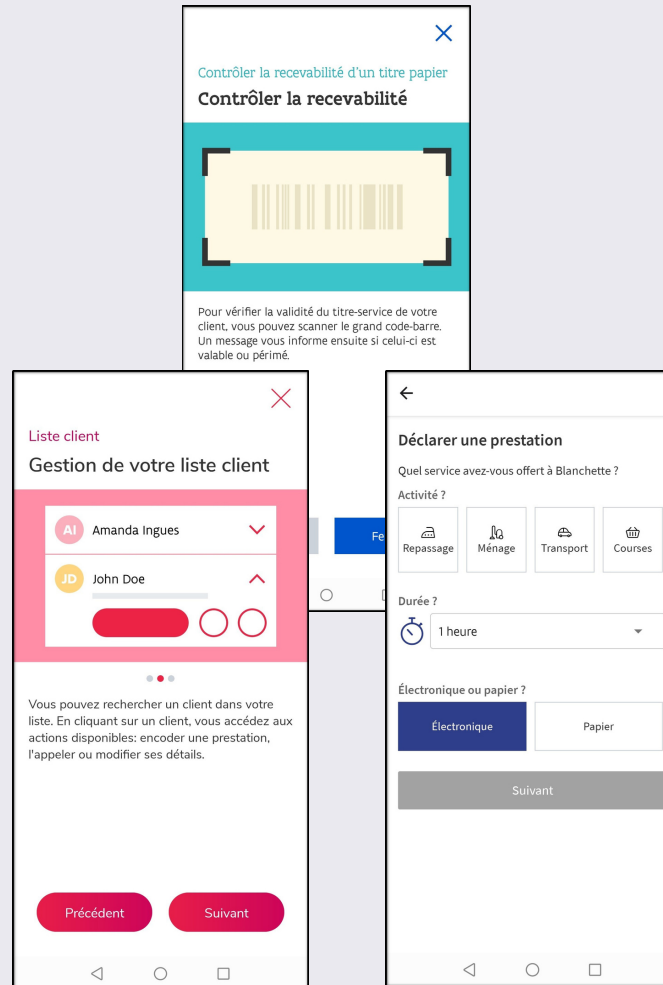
Contrôler la recevabilité d'un titre papier

Contrôler la recevabilité

Pour vérifier la validité du titre-service de votre client, vous pouvez scanner le grand code-barre. Un message vous informe ensuite si celui-ci est valable ou périmé.

Fe

Liste client

Gestion de votre liste client

AI Amanda Ingues

JD John Doe

Vous pouvez rechercher un client dans votre liste. En cliquant sur un client, vous accédez aux actions disponibles: encoder une prestation, l'appeler ou modifier ses détails.

Précédent

Suivant

Déclarer une prestation

Quel service avez-vous offert à Blanchette ?

Activité ?

Repassage

Ménage

Transport

Courses

Durée ?

1 heure

Électronique ou papier ?

Électronique

Papier

Suivant